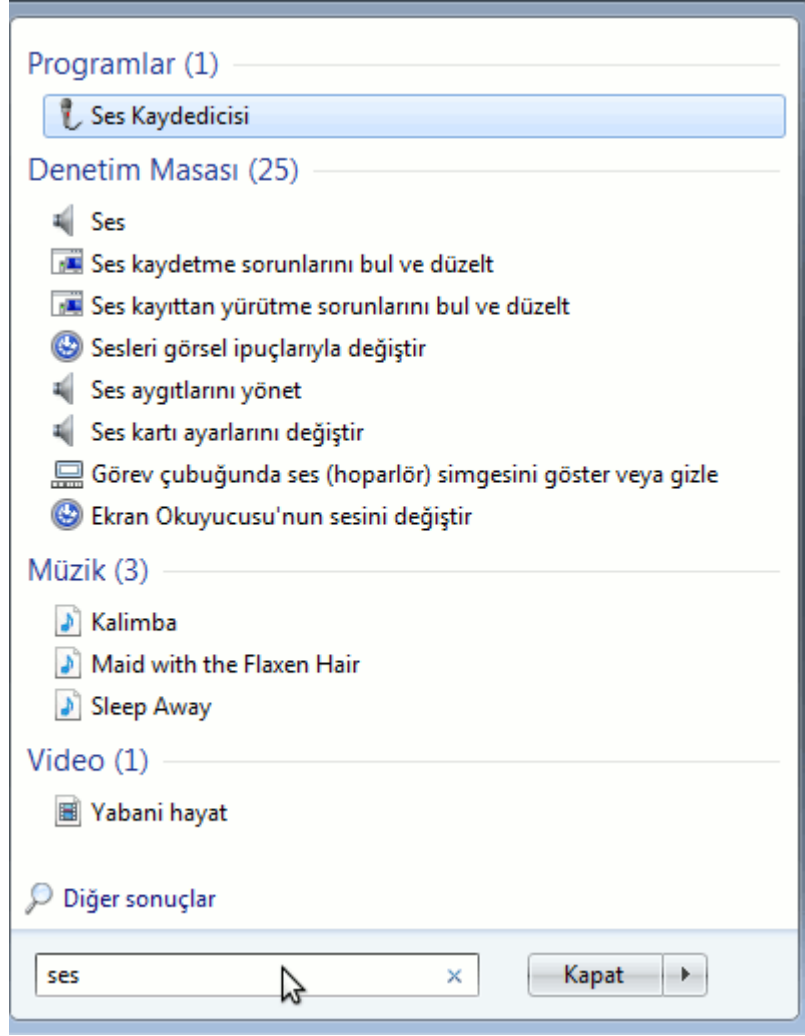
Programlar (1)

Ses Kaydedicisi

Denetim Masası (25)

Ses

Ses kaydetme sorunlarını bul ve düzelt

Ses kayıttan yürütme sorunlarını bul ve düzelt

Sesleri görsel ipuçlarıyla değiştir

Ses aygıtlarını yönet

Ses kartı ayarlarını değiştir

Görev çubuğunda ses (hoparlör) simgesini göster veya gizle

Ekran Okuyucusu'nun sesini değiştir

Müzik (3)

Kalimba

Maid with the Flaxen Hair

Sleep Away

Video (1)

Yabani hayat

Diğer sonuçlar

ses

×

Kapat